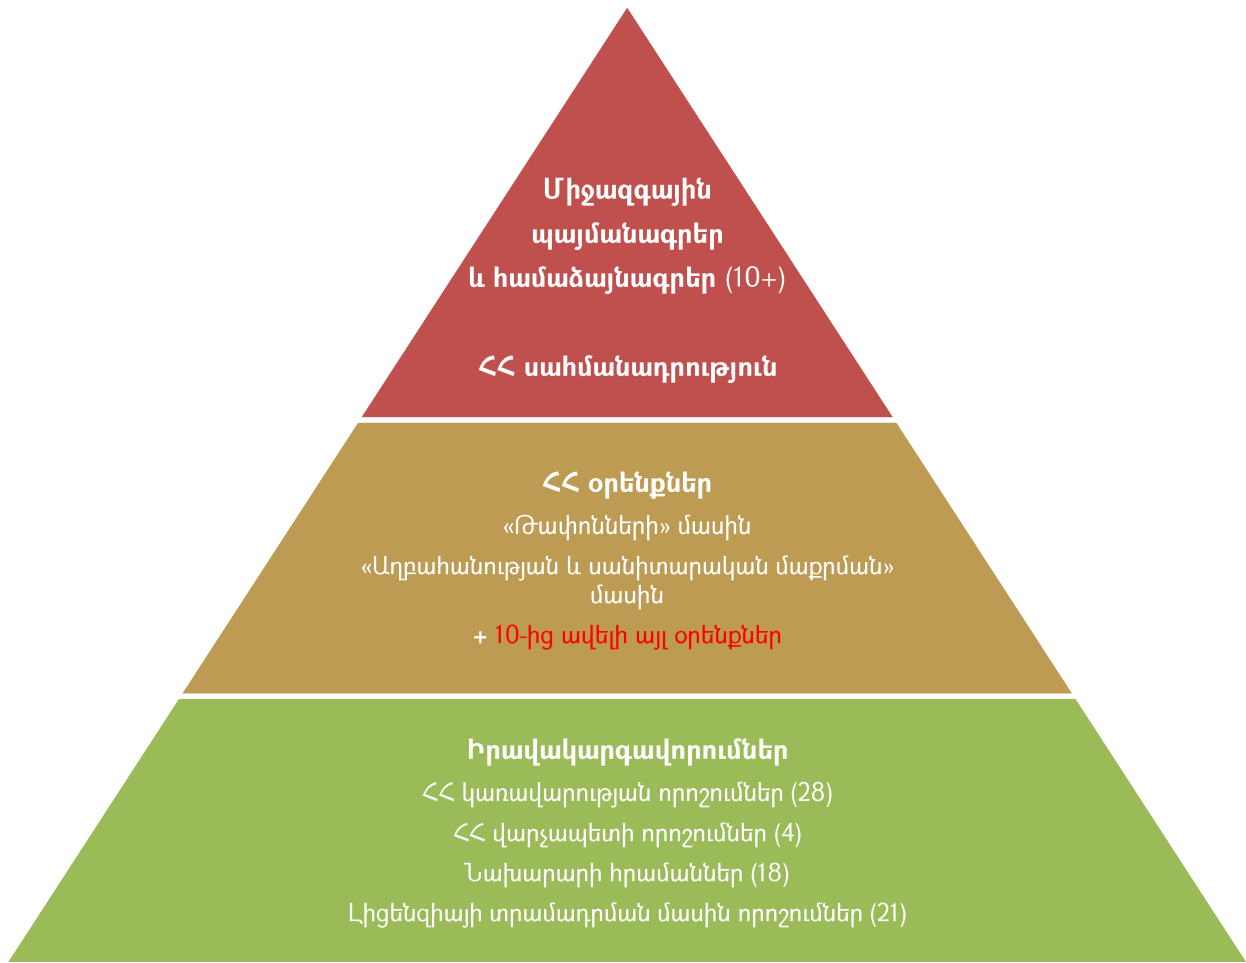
Միջազգային պայմանագրեր և համաձայնագրեր (10+)

ՀՀ սահմանադրություն

ՀՀ օրենքներ

«Թափոնների» մասին

«Աղբահանության և սանիտարական մաքրման» մասին

+ 10-ից ավելի այլ օրենքներ

Իրավակարգավորումներ

ՀՀ կառավարության որոշումներ (28)

ՀՀ վարչապետի որոշումներ (4)

Նախարարի հրամաններ (18)

Լիցենզիայի տրամադրման մասին որոշումներ (21)